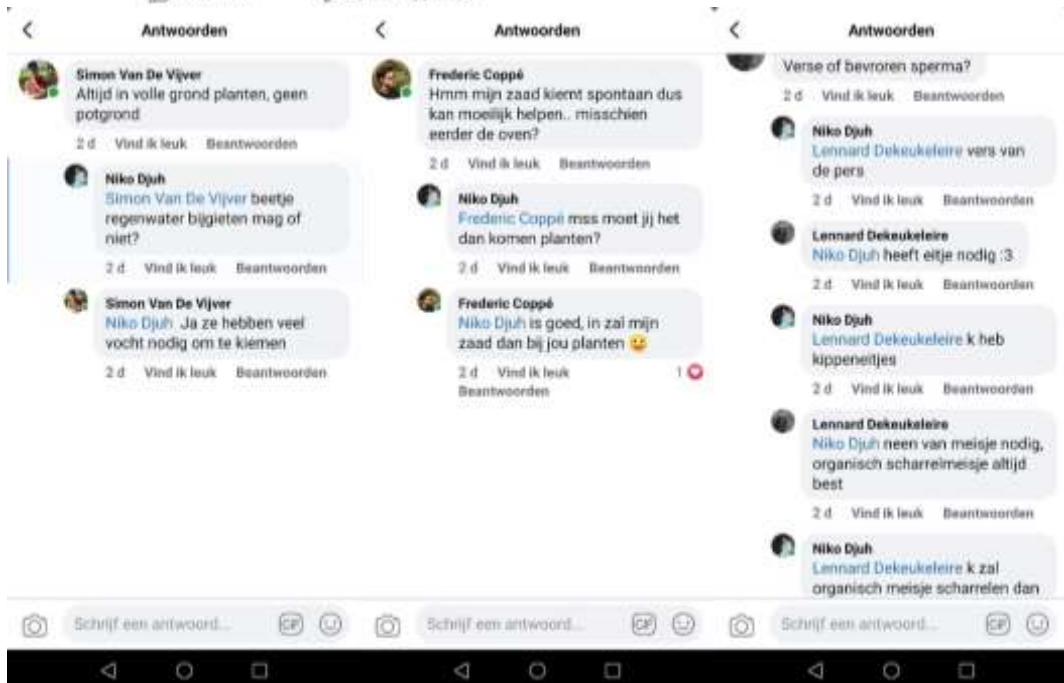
Antwoorden

Simon Van De Vijver
Altijd in volle grond planten, geen potgrond
2 d Vind ik leuk Beantwoorden

Niko Djuh
Simon Van De Vijver beetje regenwater bijgieten mag of niet?
2 d Vind ik leuk Beantwoorden

Simon Van De Vijver
Niko Djuh Ja ze hebben veel vocht nodig om te kiemen
2 d Vind ik leuk Beantwoorden

Schrijf een antwoord...

Antwoorden

Frederic Coppé
Hmm mijn zaad kiemt spontaan dus kan moeilijk helpen.. misschien eerder de oven?
2 d Vind ik leuk Beantwoorden

Niko Djuh
Frederic Coppé mss moet jij het dan komen planten?
2 d Vind ik leuk Beantwoorden

Frederic Coppé
Niko Djuh is goed, in zal mijn zaad dan bij jou planten 😉
2 d Vind ik leuk Beantwoorden 1

Schrijf een antwoord...

Antwoorden

Verse of bevroren sperma?
2 d Vind ik leuk Beantwoorden

Niko Djuh
Lennard Dekeukeleire vers van de pers
2 d Vind ik leuk Beantwoorden

Lennard Dekeukeleire
Niko Djuh heeft eitje nodig :3
2 d Vind ik leuk Beantwoorden

Niko Djuh
Lennard Dekeukeleire k heb kippeneitjes
2 d Vind ik leuk Beantwoorden

Lennard Dekeukeleire
Niko Djuh neen van meisje nodig, organisch scharrelmeisje altijd best
2 d Vind ik leuk Beantwoorden

Niko Djuh
Lennard Dekeukeleire k zal organisch meisje scharrelen dan

Schrijf een antwoord...